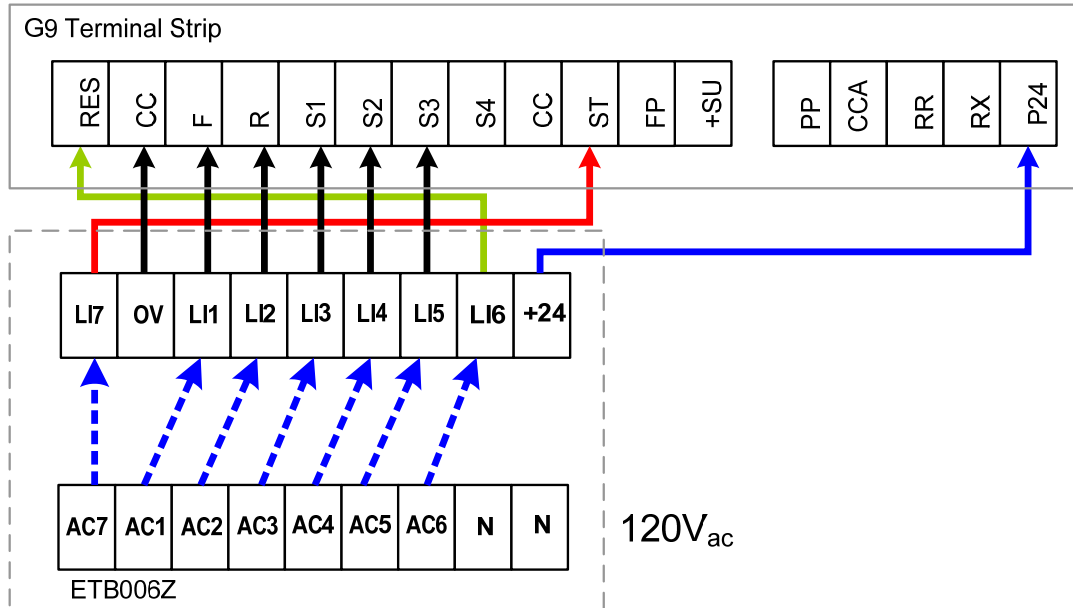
G9 Terminal Strip

| RES | CC | F | R | S1 | S2 | S3 | S4 | CC | ST | FP | +SU |
|---|---|---|---|---|---|---|---|---|---|---|---|

| PP | CCA | RR | RX | P24 |
|---|---|---|---|---|

| LI7 | OV | LI1 | LI2 | LI3 | LI4 | LI5 | LI6 | +24 |
|---|---|---|---|---|---|---|---|---|

| AC7 | AC1 | AC2 | AC3 | AC4 | AC5 | AC6 | N | N |
|---|---|---|---|---|---|---|---|---|

$120V_{ac}$

ETB006Z